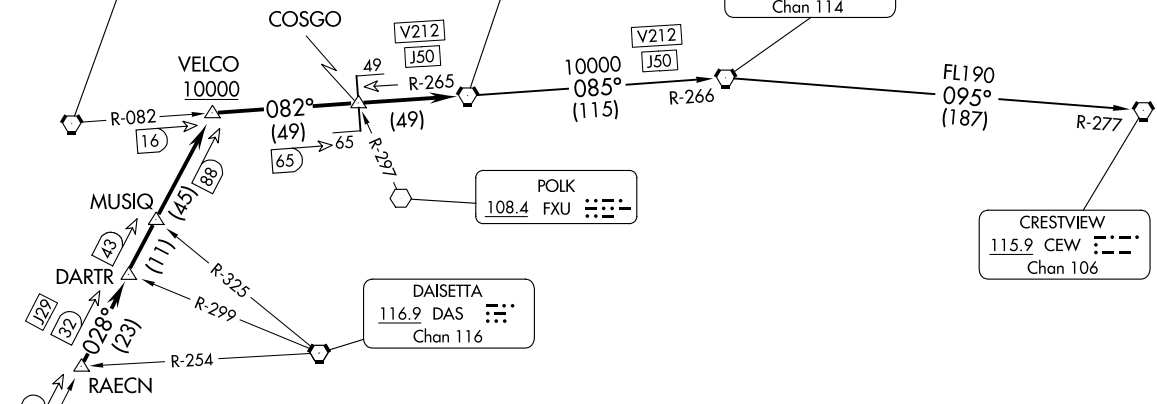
Chan 114

COSGO

V212

J50

V212

J50

VELCO
10000

49

R-265

10000
085°
(115)

R-266

FL190
095°
(187)

R-277

R-082

16

082°
(49)

(49)

65

65

R-297

POLK
108.4 FXU

CRESTVIEW
115.9 CEW
Chan 106

MUSIQ

(45)

88

43

(11)

R-325

DARTR

R-299

DAISETTA
116.9 DAS
Chan 116

J29

32

028°
(23)

R-254

RAECN